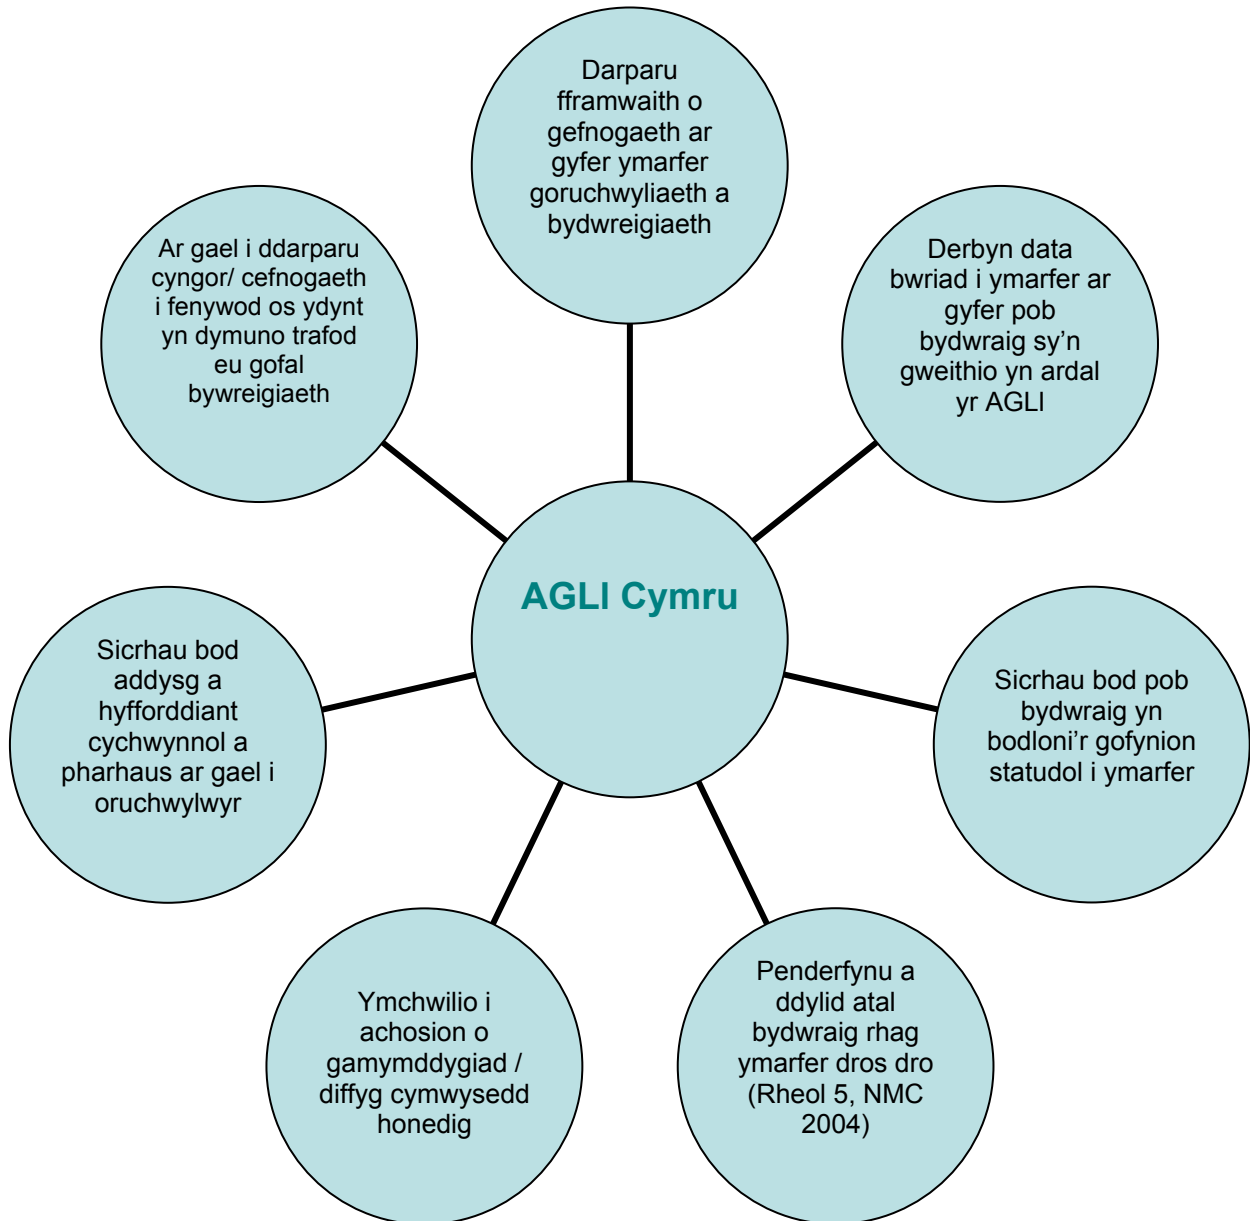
AGLI Cymru

Darparu fframwaith o gefnogaeth ar gyfer ymarfer goruchwyliaeth a bydwreigiaeth

Derbyn data bwriad i ymarfer ar gyfer pob bydwraig sy’n gweithio yn ardal yr AGLI

Sicrhau bod pob bydwraig yn bodloni’r gofynion statudol i ymarfer

Penderfynu a ddylid atal bydwraig rhag ymarfer dros dro (Rheol 5, NMC 2004)

Ymchwilio i achosion o gamymddygiad / diffyg cymwysedd honedig

Sicrhau bod addysg a hyfforddiant cychwynnol a pharhaus ar gael i oruchwylwyr

Ar gael i ddarparu cyngor/ cefnogaeth i fenywod os ydynt yn dymuno trafod eu gofal bywreigiaeth